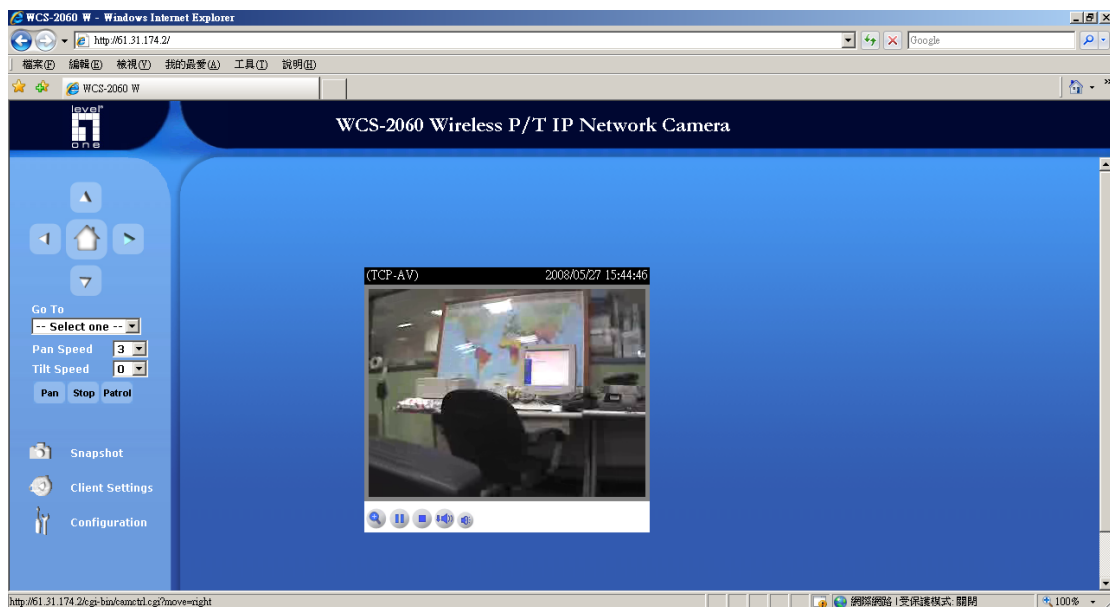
WCS-2060 W - Windows Internet Explorer

http://61.31.174.2/

Google

檔案(F) 編輯(E) 檢視(V) 我的最愛(A) 工具(T) 說明(H)

WCS-2060 W

level one

WCS-2060 Wireless P/T IP Network Camera

Go To

-- Select one --

Pan Speed 3

Tilt Speed 0

Pan Stop Patrol

Snapshot

Client Settings

Configuration

(TCP-AV) 2008/05/27 15:44:46

http://61.31.174.2/cgi-bin/camctrl.cgi?move=right

網際網路 | 受保護模式: 關閉

100%